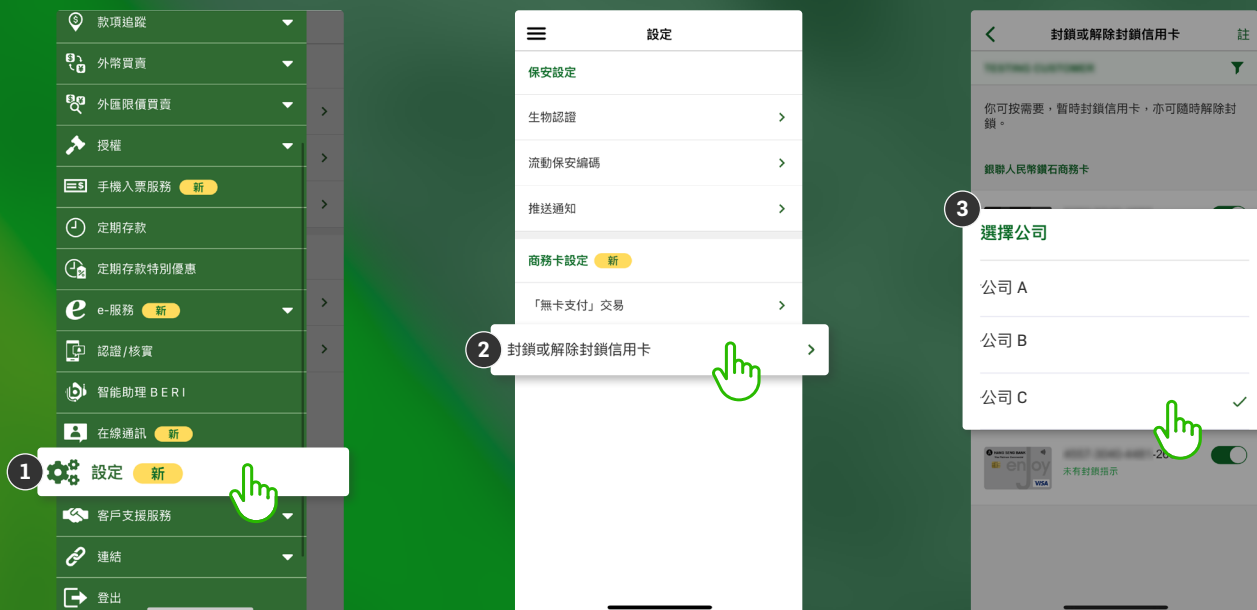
款項追蹤
外幣買賣
外匯限價買賣
授權
手機入票服務 新
定期存款
定期存款特別優惠
e-服務 新
認證/核實
智能助理 BERI
在線通訊 新
1 設定 新
客戶支援服務
連結
登出

設定
保安設定
生物認證
流動保安編碼
推送通知
商務卡設定 新
「無卡支付」交易
2 封鎖或解除封鎖信用卡

封鎖或解除封鎖信用卡 註
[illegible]
你可按需要，暫時封鎖信用卡，亦可隨時解除封鎖。
銀聯人民幣鑽石商務卡
3 選擇公司
公司 A
公司 B
公司 C
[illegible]
未有封鎖指示